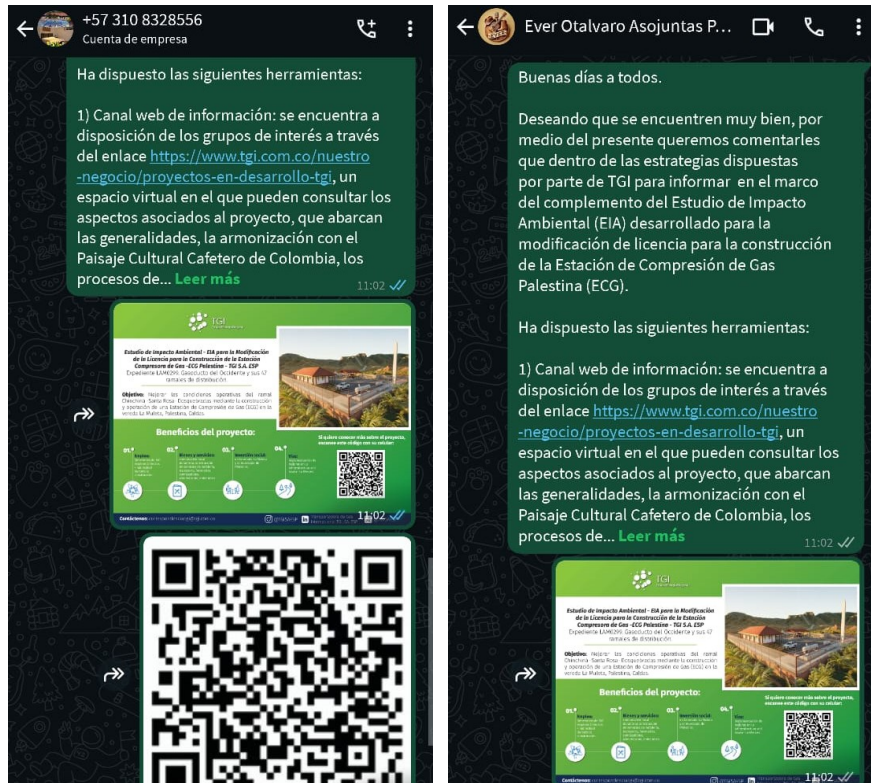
+57 310 8328556
Cuenta de empresa

Ha dispuesto las siguientes herramientas:

1) Canal web de información: se encuentra a disposición de los grupos de interés a través del enlace https://www.tgi.com.co/nuestro-negocio/proyectos-en-desarrollo-tgi, un espacio virtual en el que pueden consultar los aspectos asociados al proyecto, que abarcan las generalidades, la armonización con el Paisaje Cultural Cafetero de Colombia, los procesos de... Leer más 11:02

TGI

Estudio de Impacto Ambiental - EIA para la Modificación de la Licencia para la Construcción de la Estación Compresora de Gas -ECG Palestina - TGI S.A. ESP
Expediente LAM6299. Gasoducto del Occidente y sus 47 ramales de distribución

Objetivo: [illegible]

Beneficios del proyecto:

Si quiere conocer más sobre el proyecto, escanee este código con su celular

11:02

Ever Otalvaro Asojuntas P...

Buenas días a todos.

Deseando que se encuentren muy bien, por medio del presente queremos comentarles que dentro de las estrategias dispuestas por parte de TGI para informar en el marco del complemento del Estudio de Impacto Ambiental (EIA) desarrollado para la modificación de licencia para la construcción de la Estación de Compresión de Gas Palestina (ECG).

Ha dispuesto las siguientes herramientas:

1) Canal web de información: se encuentra a disposición de los grupos de interés a través del enlace https://www.tgi.com.co/nuestro-negocio/proyectos-en-desarrollo-tgi, un espacio virtual en el que pueden consultar los aspectos asociados al proyecto, que abarcan las generalidades, la armonización con el Paisaje Cultural Cafetero de Colombia, los procesos de... Leer más 11:02

TGI

Estudio de Impacto Ambiental - EIA para la Modificación de la Licencia para la Construcción de la Estación Compresora de Gas -ECG Palestina - TGI S.A. ESP
Expediente LAM6299. Gasoducto del Occidente y sus 47 ramales de distribución

Objetivo: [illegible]

Beneficios del proyecto:

Si quiere conocer más sobre el proyecto, escanee este código con su celular

11:02